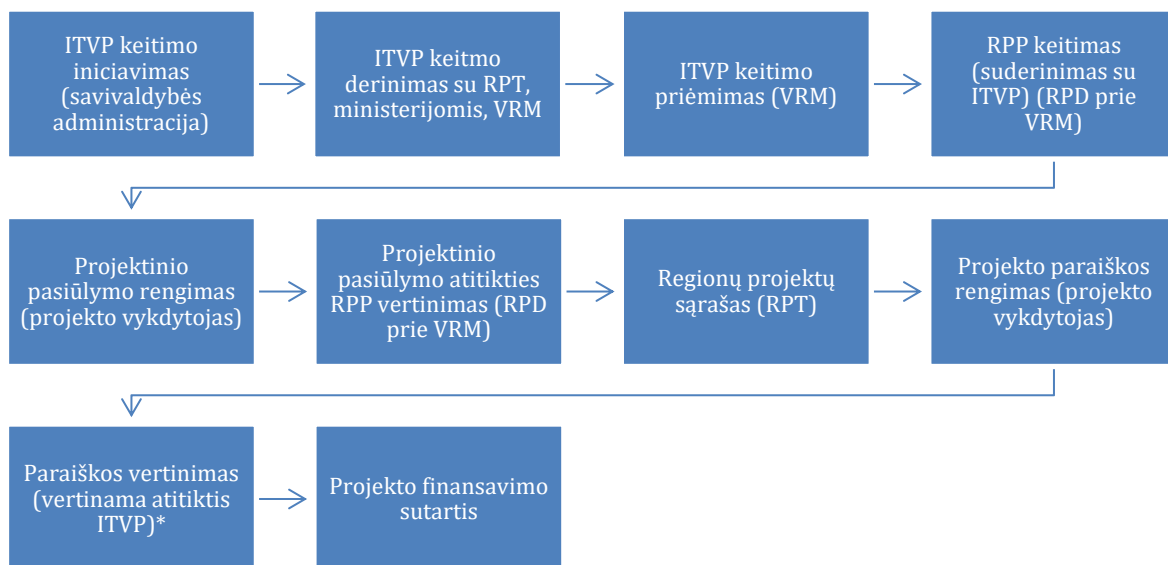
ITVP keitimo iniciavimas (savivaldybės administracija)

ITVP keitmo derinimas su RPT, ministerijomis, VRM

ITVP keitimo priėmimas (VRM)

RPP keitimas (suderinimas su ITVP) (RPD prie VRM)

Projektinio pasiūlymo rengimas (projekto vykdytojas)

Projektinio pasiūlymo atitikties RPP vertinimas (RPD prie VRM)

Regionų projektų sąrašas (RPT)

Projekto paraiškos rengimas (projekto vykdytojas)

Paraiškos vertinimas (vertinama atitiktis ITVP)*

Projekto finansavimo sutartis